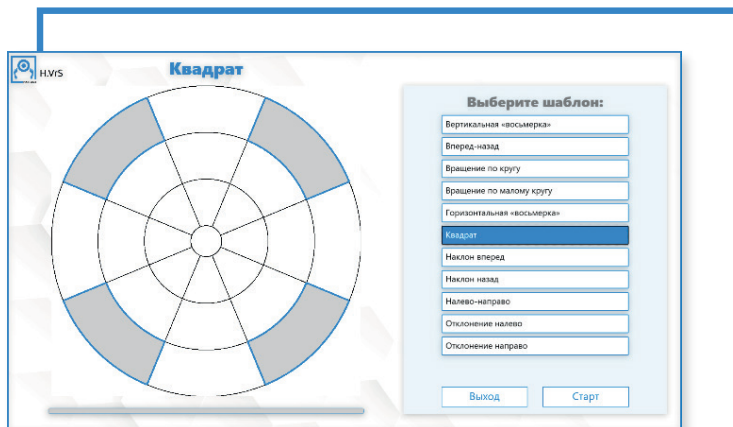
H.VrS

Квадрат

Выберите шаблон:

Вертикальная «восьмерка»

Вперед-назад

Вращение по кругу

Вращение по малому кругу

Горизонтальная «восьмерка»

Квадрат

Наклон вперед

Наклон назад

Налево-направо

Отклонение налево

Отклонение направо

Выход

Старт